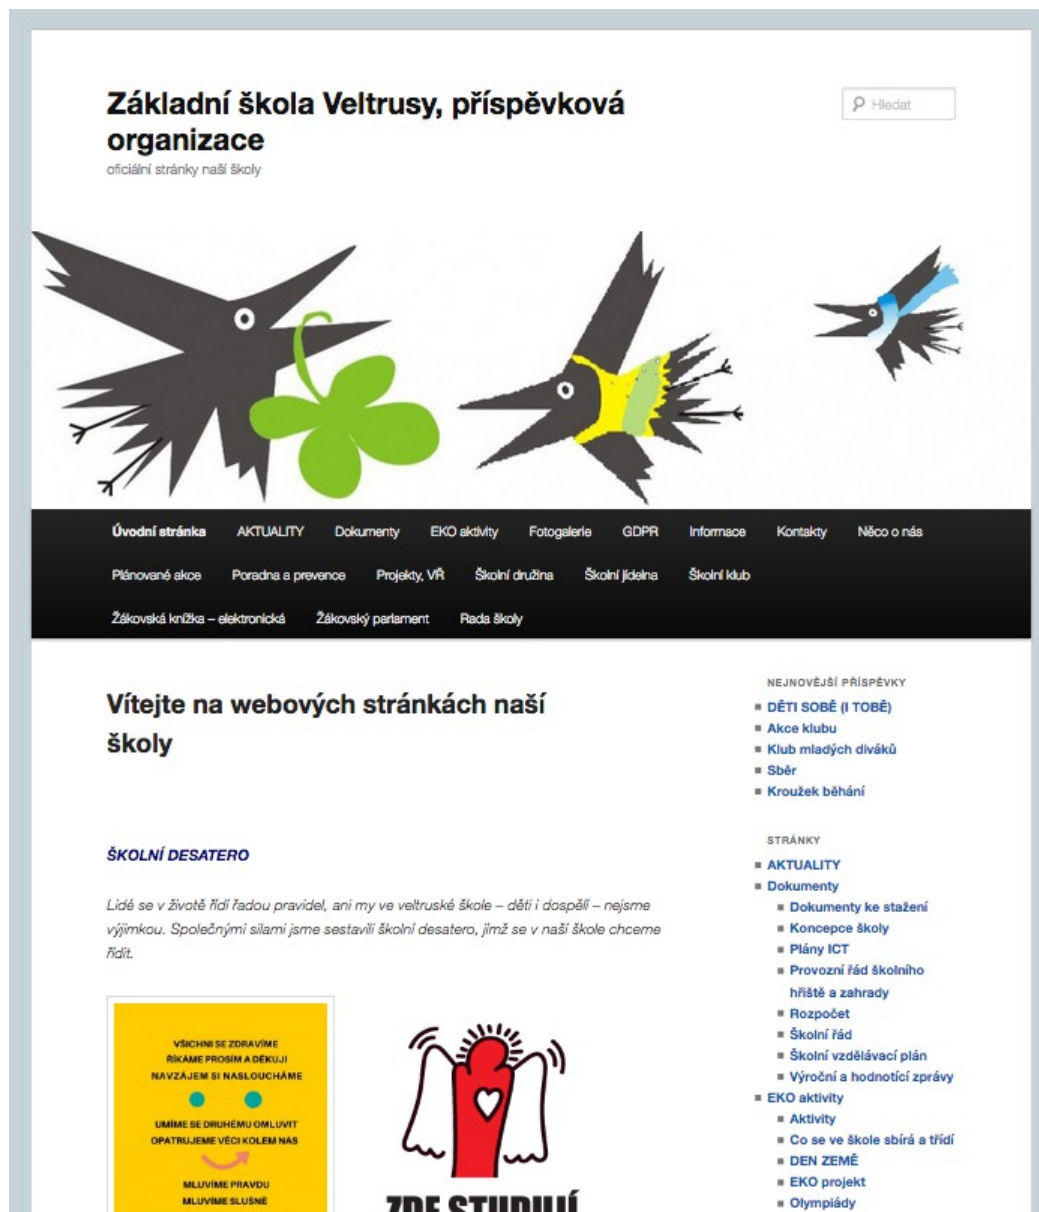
Základní škola Veltrusy, příspěvková organizace

oficiální stránky naší školy

Hledat

Úvodní stránka AKTUALITY Dokumenty EKO aktivity Fotogalerie GDPR Informace Kontakty Něco o nás Plánované akce Poradna a prevence Projekty, VŘ Školní družina Školní jídelna Školní klub Žákovská knížka – elektronická Žákovský parlament Rada školy

Vítejte na webových stránkách naší školy

ŠKOLNÍ DESATERO

Lidé se v životě řídí řadou pravidel, ani my ve veltruské škole – děti i dospělí – nejsme výjimkou. Společnými silami jsme sestavili školní desatero, jímž se v naší škole chceme řídit.

VŠICHNI SE ZDRAVÍME
ŘÍKÁME PROSÍM A DĚKUJI
NAVZÁJEM SI NASLOUCHÁME

UMÍME SE DRUHÉMU OMLUVIT
OPATRUJEME VĚCI KOLEM NÁS

MLUVÍME PRAVDU
MLUVÍME SLUŠNĚ

ZDE STUDUJÍ

NEJNOVĚJŠÍ PŘÍSPĚVKY
DĚTI SOBĚ (I TOBĚ)
Akce klubu
Klub mladých diváků
Sběr
Kroužek běhání

STRÁNKY
AKTUALITY
Dokumenty
Dokumenty ke stažení
Koncepce školy
Plány ICT
Provozní řád školního hřiště a zahrady
Rozpočet
Školní řád
Školní vzdělávací plán
Výroční a hodnotící zprávy
EKO aktivity
Aktivity
Co se ve škole sbírá a třídí
DEN ZEMĚ
EKO projekt
Olympiády